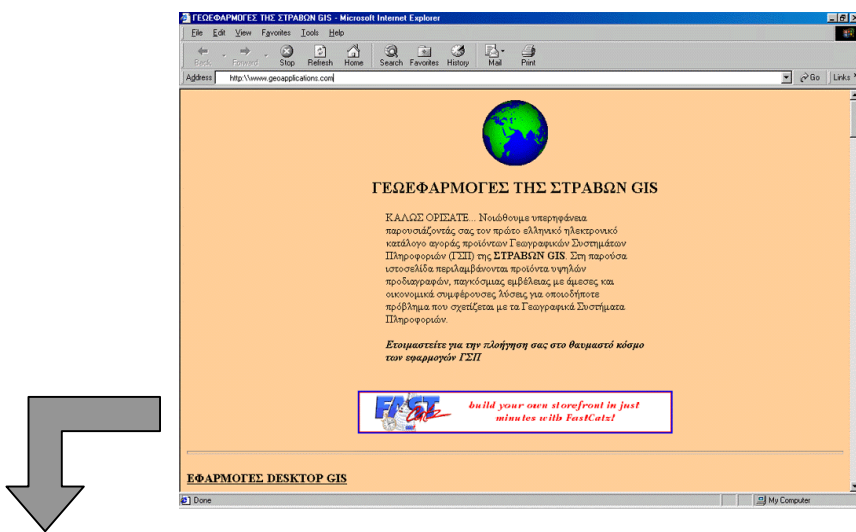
ΓΕΩΕΦΑΡΜΟΓΕΣ ΤΗΣ ΣΤΡΑΒΩΝ GIS - Microsoft Internet Explorer

File Edit View Favorites Tools Help

Back Forward Stop Refresh Home Search Favorites History Mail Print

Address http:\\www.geoapplications.com

Go Links

ΓΕΩΕΦΑΡΜΟΓΕΣ ΤΗΣ ΣΤΡΑΒΩΝ GIS

ΚΑΛΩΣ ΟΡΙΣΑΤΕ... Νοιώθουμε υπερηφάνεια παρουσιάζοντάς σας τον πρώτο ελληνικό ηλεκτρονικό κατάλογο αγοράς προϊόντων Γεωγραφικών Συστημάτων Πληροφοριών (ΓΣΠ) της ΣΤΡΑΒΩΝ GIS. Στη παρούσα ιστοσελίδα περιλαμβάνονται προϊόντα υψηλών προδιαγραφών, παγκόσμιας εμβέλειας με άμεσες και οικονομικά συμφέρουσες λύσεις για οποιοδήποτε πρόβλημα που σχετίζεται με τα Γεωγραφικά Συστήματα Πληροφοριών.

Ετοιμαστείτε για την πλοήγηση σας στο θαυμαστό κόσμο των εφαρμογών ΓΣΠ

FAST Catz build your own storefront in just minutes with FastCatz!

ΕΦΑΡΜΟΓΕΣ DESKTOP GIS

Done

My Computer